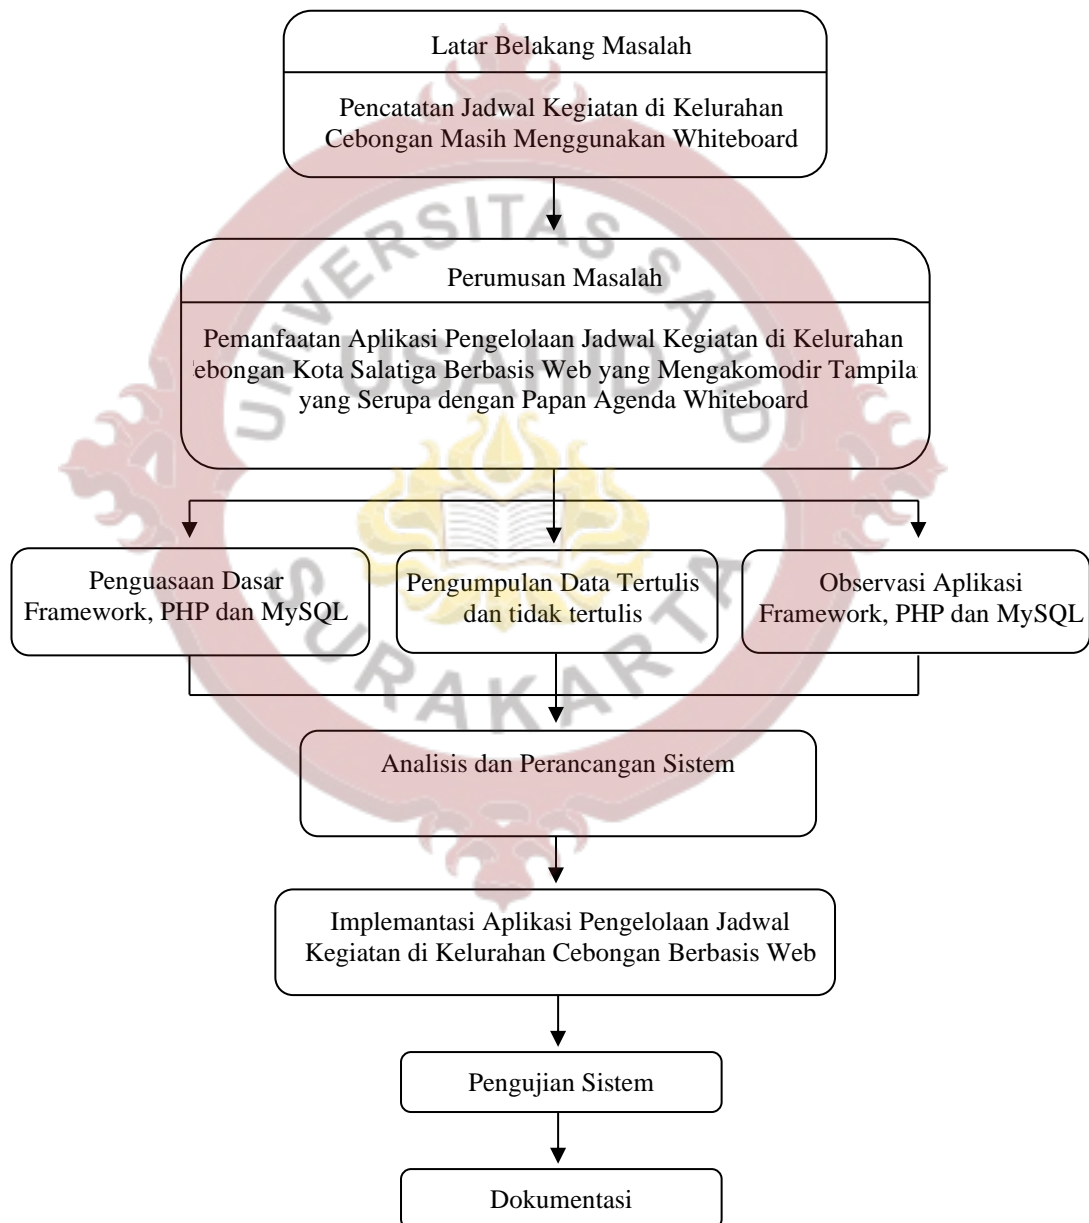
Latar Belakang Masalah

Pencatatan Jadwal Kegiatan di Kelurahan Cebongan Masih Menggunakan Whiteboard

Perumusan Masalah

Pemanfaatan Aplikasi Pengelolaan Jadwal Kegiatan di Kelurahan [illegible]ebongan Kota Salatiga Berbasis Web yang Mengakomodir Tampila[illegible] yang Serupa dengan Papan Agenda Whiteboard

Penguasaan Dasar Framework, PHP dan MySQL

Pengumpulan Data Tertulis dan tidak tertulis

Observasi Aplikasi Framework, PHP dan MySQL

Analisis dan Perancangan Sistem

Implemantasi Aplikasi Pengelolaan Jadwal Kegiatan di Kelurahan Cebongan Berbasis Web

Pengujian Sistem

Dokumentasi

UNIVERSITAS SEBELAS MARET SURAKARTA